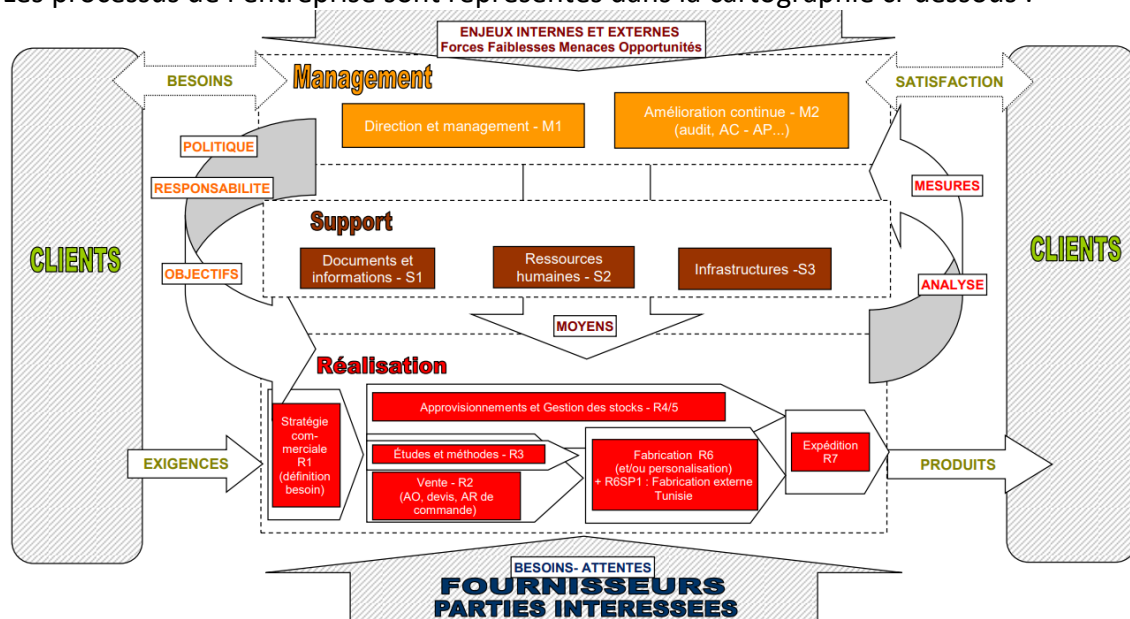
Les processus de l'entreprise sont représentés dans la cartographie ci-dessous :

ENJEUX INTERNES ET EXTERNES
Forces Faiblesses Menaces Opportunités

BESOINS

Management

SATISFACTION

Direction et management - M1

Amélioration continue - M2 (audit, AC - AP...)

POLITIQUE

RESPONSABILITE

MESURES

Support

CLIENTS

OBJECTIFS

Documents et informations - S1

Ressources humaines - S2

Infrastructures -S3

CLIENTS

ANALYSE

MOYENS

Réalisation

Approvisionnements et Gestion des stocks - R4/5

Stratégie commerciale R1 (définition besoin)

Études et méthodes - R3

Fabrication R6 (et/ou personalisation) + R6SP1 : Fabrication externe Tunisie

Expédition R7

EXIGENCES

Vente - R2 (AO, devis, AR de commande)

PRODUITS

BESOINS- ATTENTES
FOURNISSEURS
PARTIES INTERESSEES